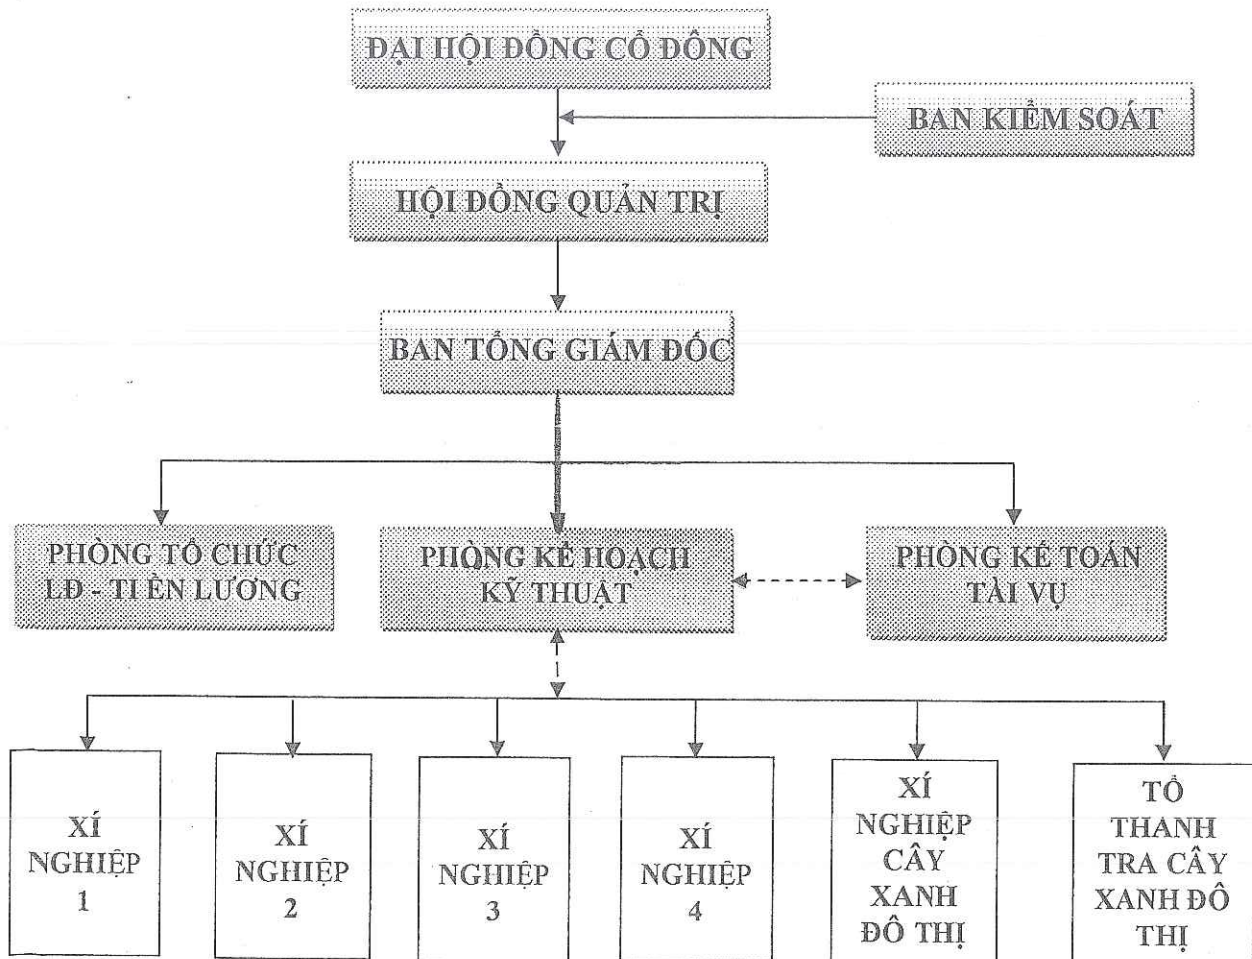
ĐẠI HỘI ĐỒNG CỔ ĐÔNG

BAN KIỂM SOÁT

HỘI ĐỒNG QUẢN TRỊ

BAN TỔNG GIÁM ĐỐC

PHÒNG TỔ CHỨC LĐ - TI ỀN LƯƠNG

PHÒNG KẾ HOẠCH KỸ THUẬT

PHÒNG KẾ TOÁN TÀI VỤ

XÍ NGHIỆP 1

XÍ NGHIỆP 2

XÍ NGHIỆP 3

XÍ NGHIỆP 4

XÍ NGHIỆP CÂY XANH ĐÔ THỊ

TỔ THANH TRA CÂY XANH ĐÔ THỊ